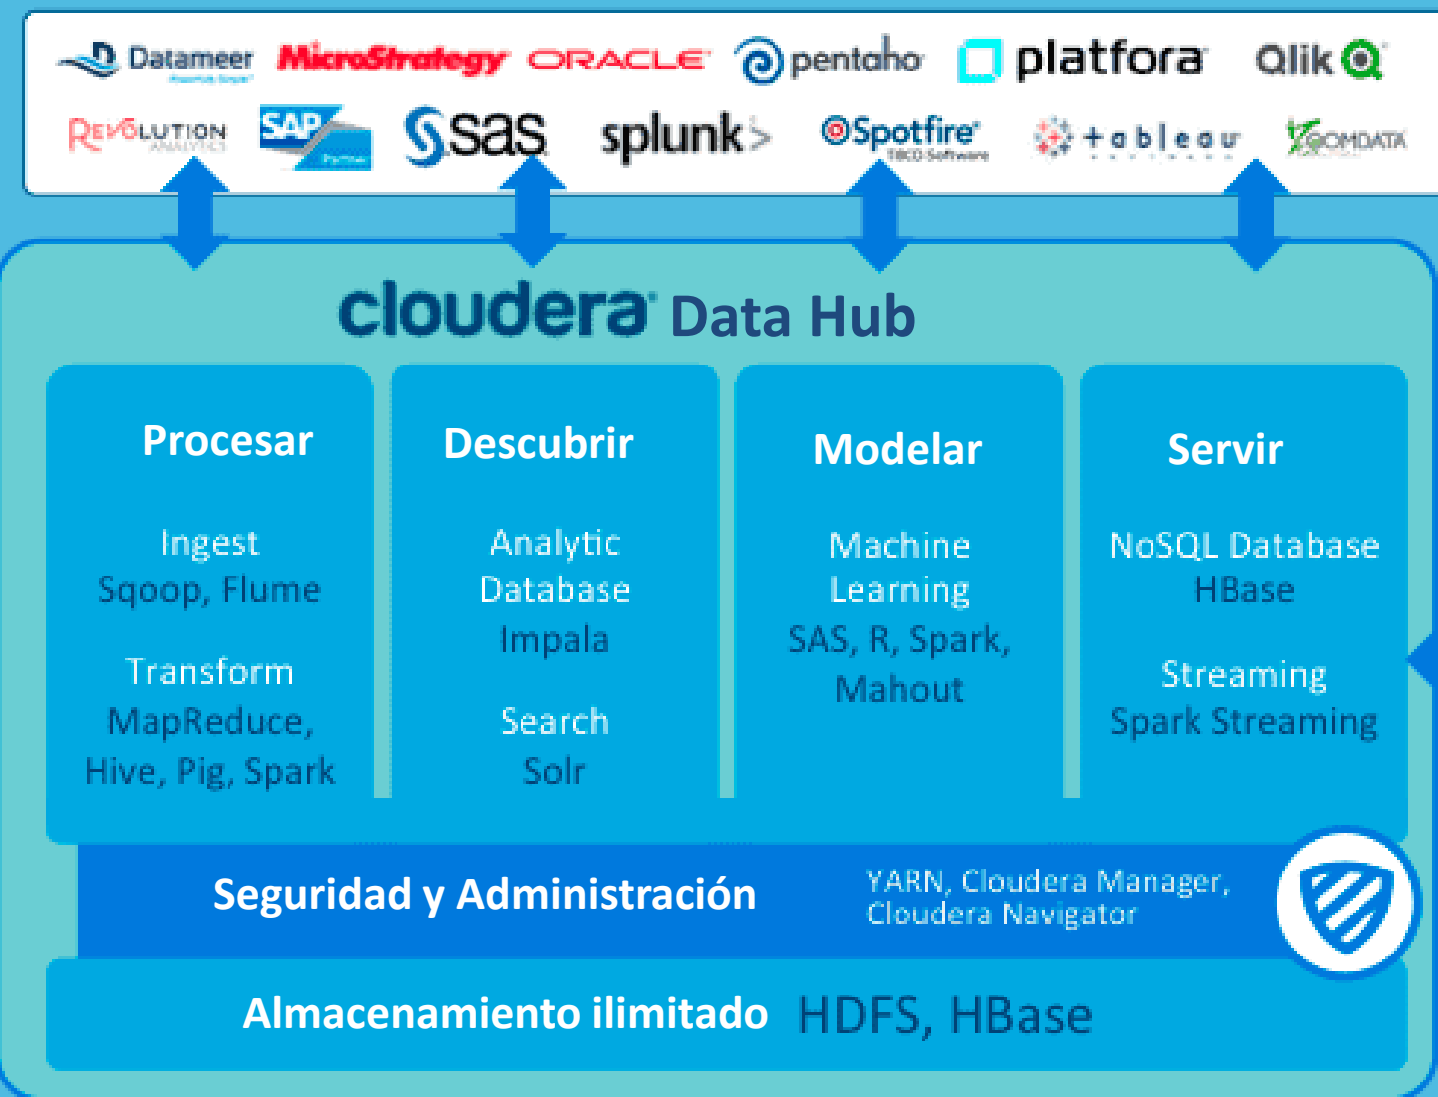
Datameer MicroStrategy ORACLE pentaho platfora Qlik
REVOLUTION ANALYTICS SAP sas splunk> Spotfire TIBCO Software tableau ZOOMDATA

cloudera Data Hub

Procesar

Ingest
Sqoop, Flume

Transform
MapReduce,
Hive, Pig, Spark

Descubrir

Analytic
Database
Impala

Search
Solr

Modelar

Machine
Learning
SAS, R, Spark,
Mahout

Servir

NoSQL Database
HBase

Streaming
Spark Streaming

Seguridad y Administración

YARN, Cloudera Manager,
Cloudera Navigator

Almacenamiento ilimitado HDFS, HBase